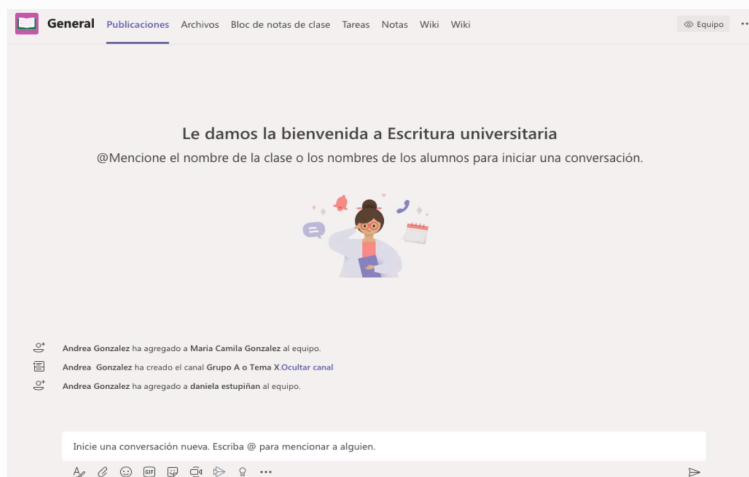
General Publicaciones Archivos Bloc de notas de clase Tareas Notas Wiki Wiki

Equipo

Le damos la bienvenida a Escritura universitaria

@Mencione el nombre de la clase o los nombres de los alumnos para iniciar una conversación.

Andrea Gonzalez ha agregado a Maria Camila Gonzalez al equipo.

Andrea Gonzalez ha creado el canal Grupo A o Tema X.Ocultar canal

Andrea Gonzalez ha agregado a daniela estupiñan al equipo.

Inicie una conversación nueva. Escriba @ para mencionar a alguien.

GIF